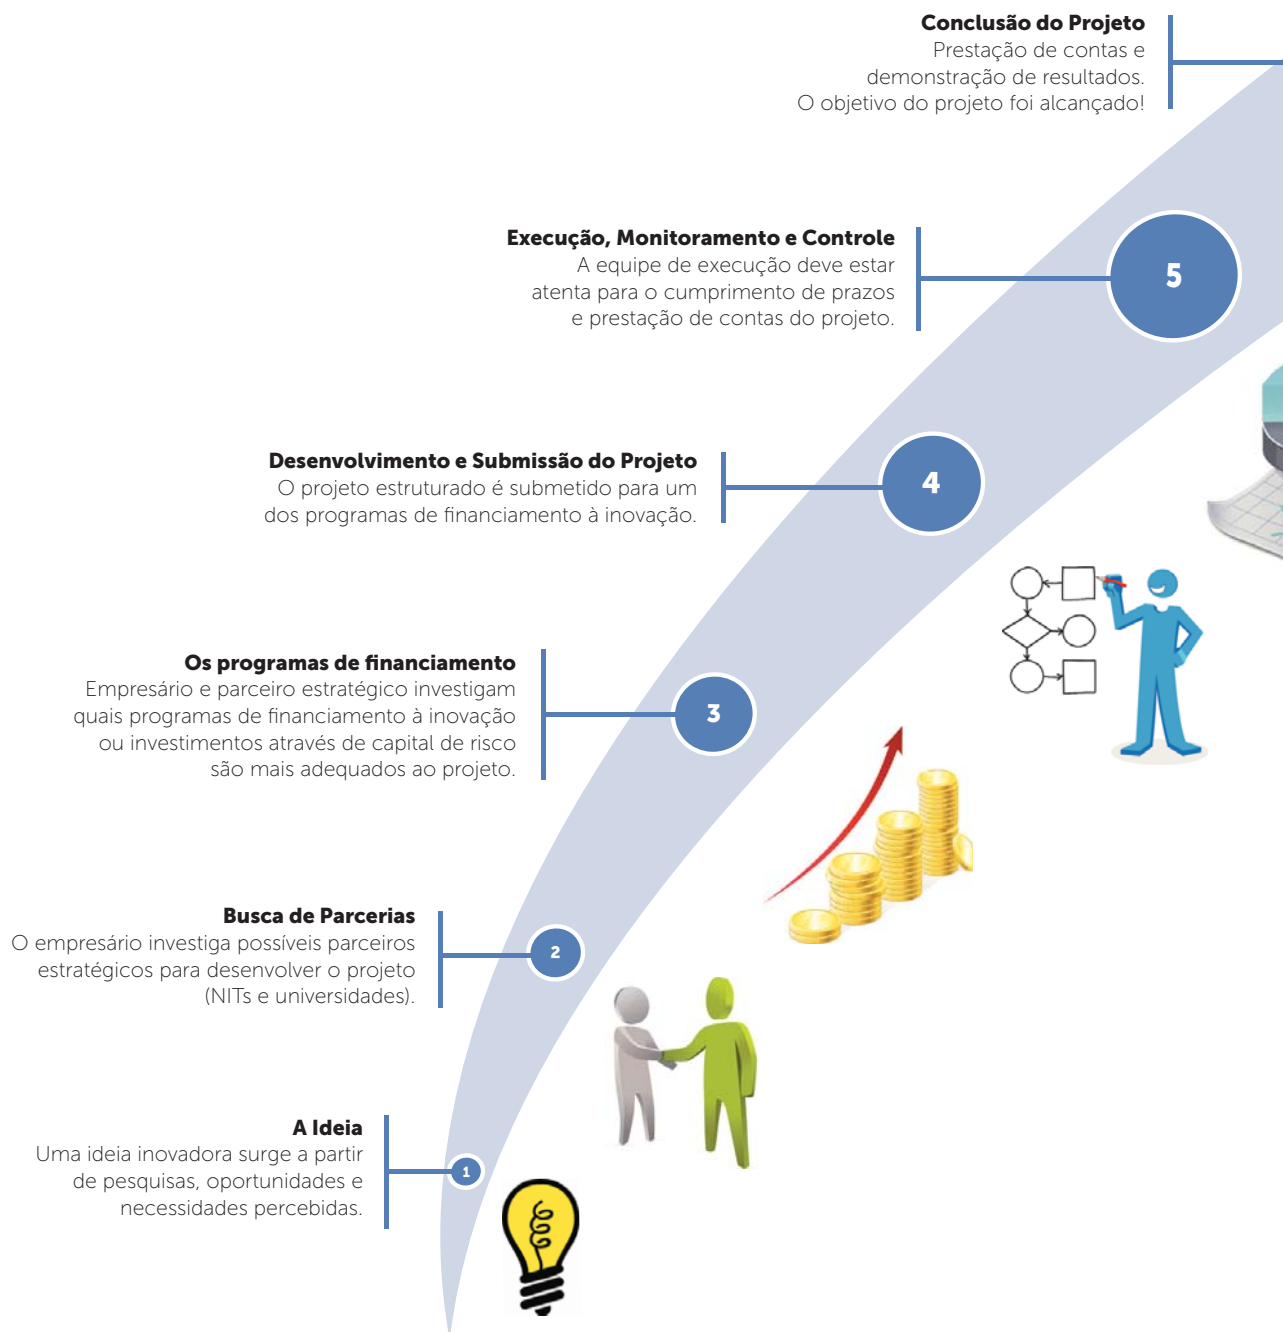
Conclusão do Projeto
Prestação de contas e demonstração de resultados. O objetivo do projeto foi alcançado!

Execução, Monitoramento e Controle
A equipe de execução deve estar atenta para o cumprimento de prazos e prestação de contas do projeto.

5

Desenvolvimento e Submissão do Projeto
O projeto estruturado é submetido para um dos programas de financiamento à inovação.

4

Os programas de financiamento
Empresário e parceiro estratégico investigam quais programas de financiamento à inovação ou investimentos através de capital de risco são mais adequados ao projeto.

3

Busca de Parcerias
O empresário investiga possíveis parceiros estratégicos para desenvolver o projeto (NITs e universidades).

2

A Ideia
Uma ideia inovadora surge a partir de pesquisas, oportunidades e necessidades percebidas.

1